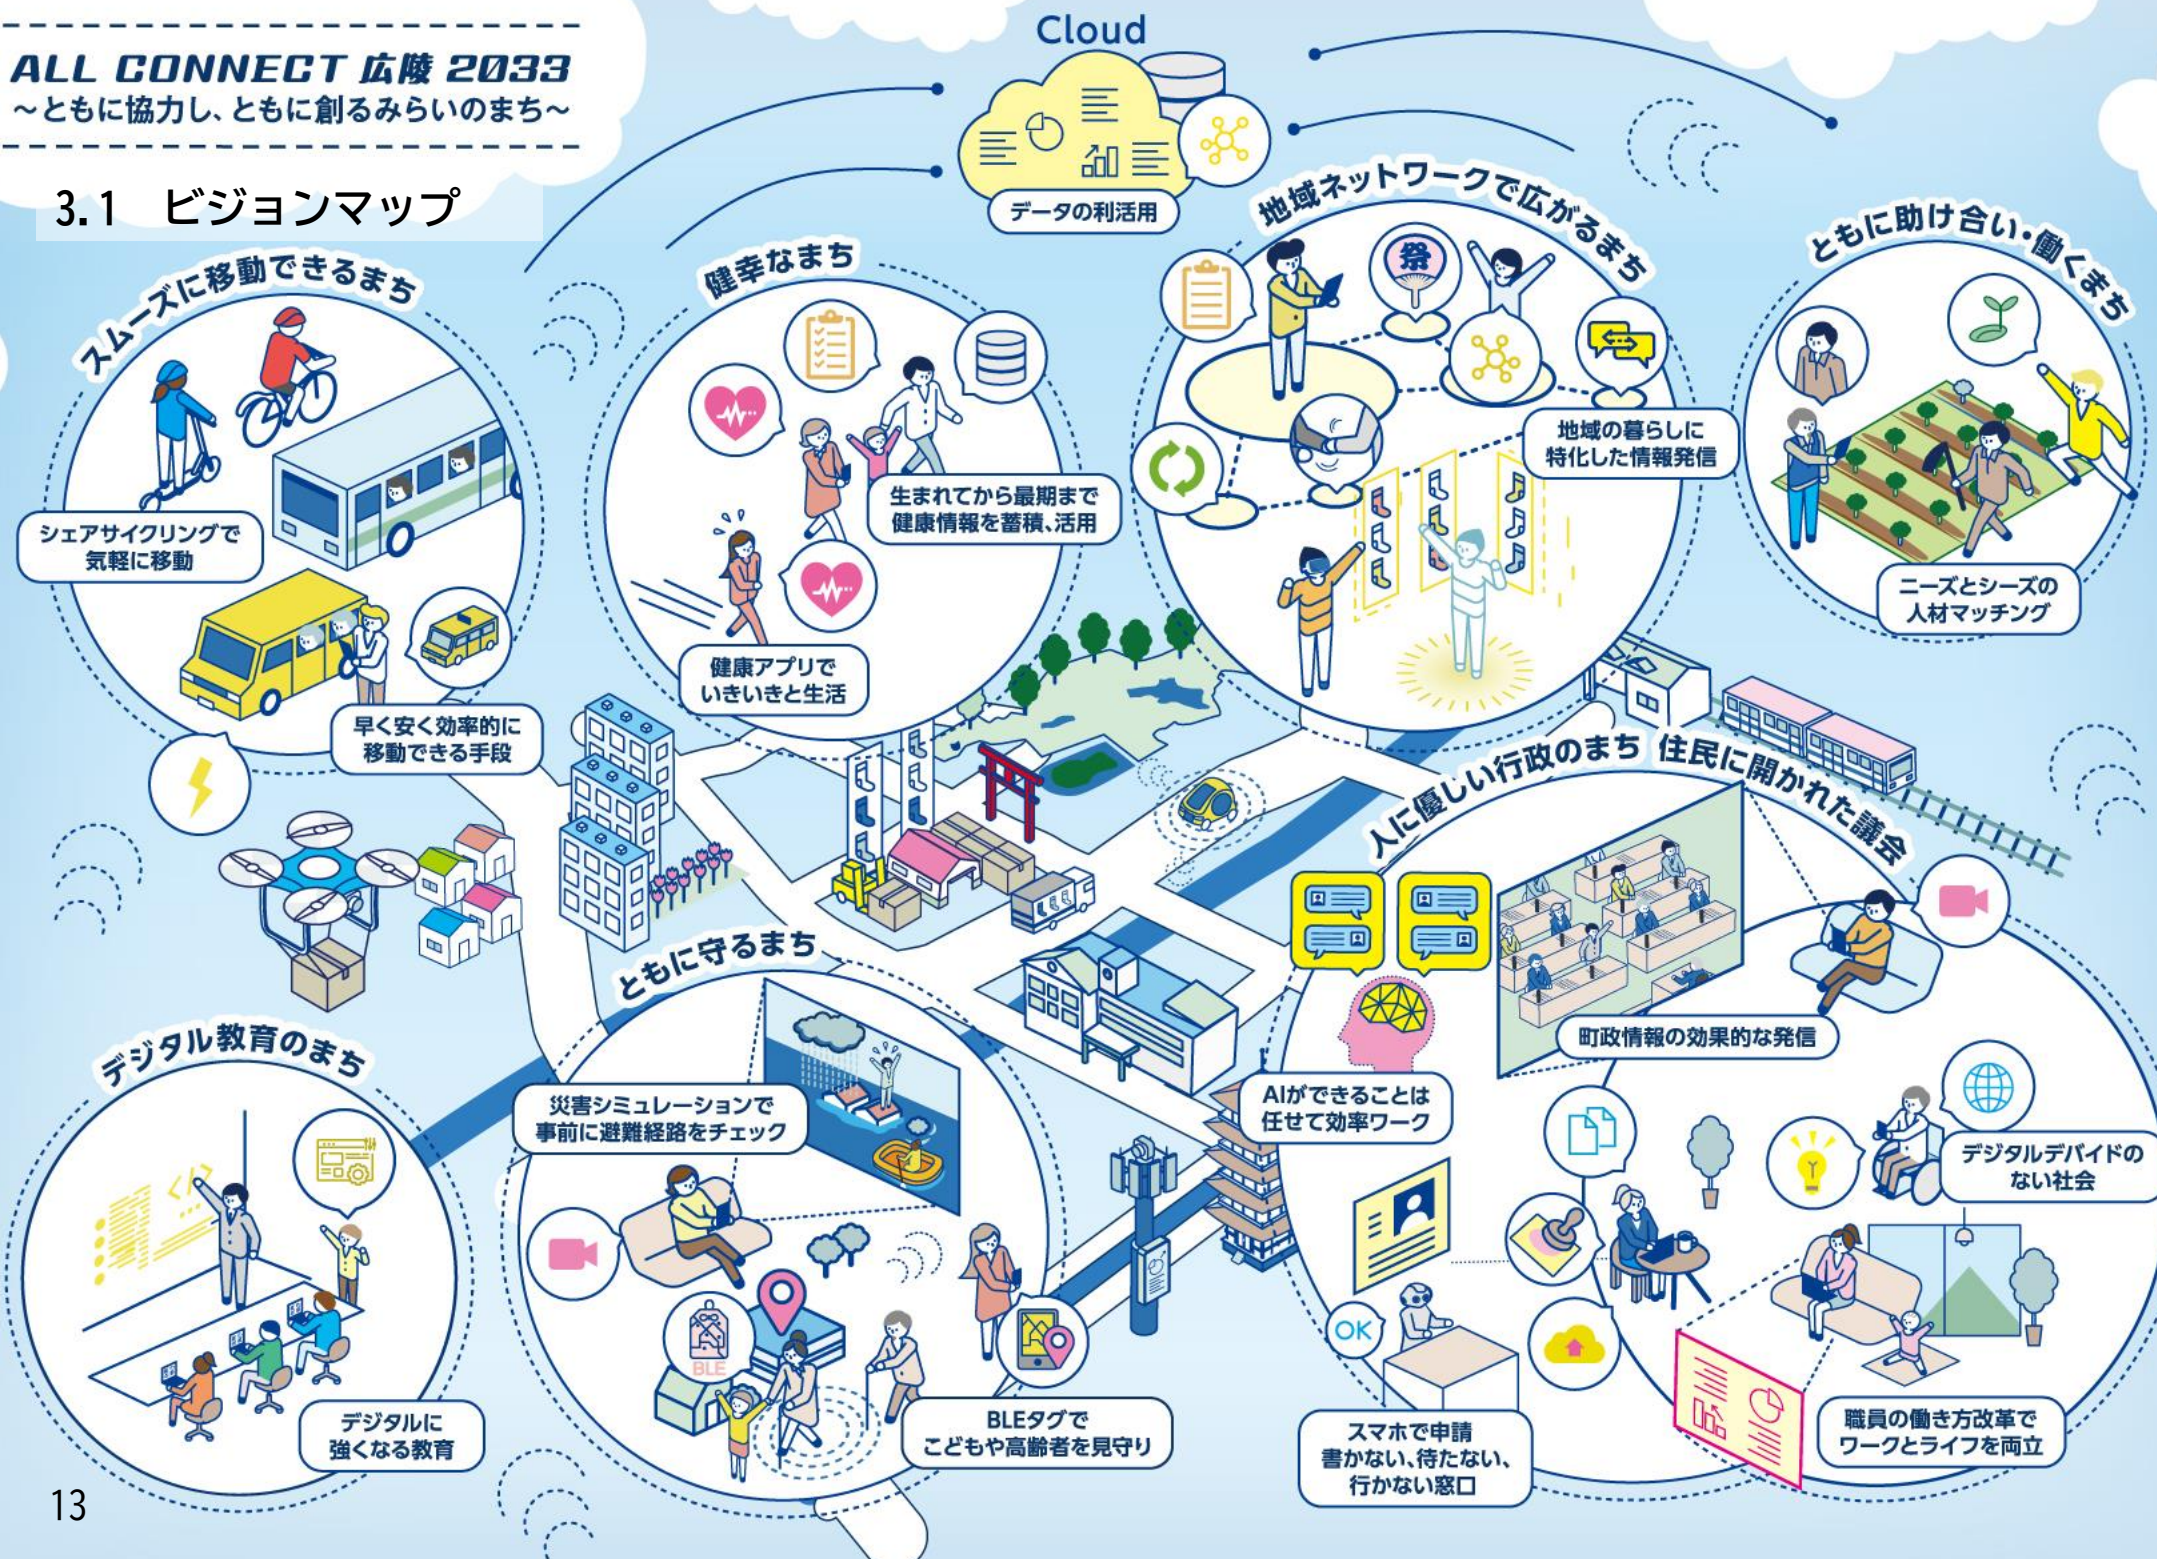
ALL CONNECT 広陵 2033
～ともに協力し、ともに創るみらいのまち～

3.1 ビジョンマップ

Cloud

データの利活用

スムーズに移動できるまち

シェアサイクリングで気軽に移動

早く安く効率的に移動できる手段

健幸なまち

生まれてから最期まで健康情報を蓄積、活用

健康アプリでいきいきと生活

地域ネットワークで広がるまち

祭

地域の暮らしに特化した情報発信

ともに助け合い・働くまち

ニーズとシーズの人材マッチング

人に優しい行政のまち

住民に開かれた議会

町政情報の効果的な発信

AIができることは任せて効率ワーク

デジタルデバイドのない社会

スマホで申請
書かない、待たない、行かない窓口

OK

職員の働き方改革でワークとライフを両立

ともに守るまち

災害シミュレーションで事前に避難経路をチェック

BLE

BLEタグでこどもや高齢者を見守り

デジタル教育のまち

デジタルに強くなる教育

13